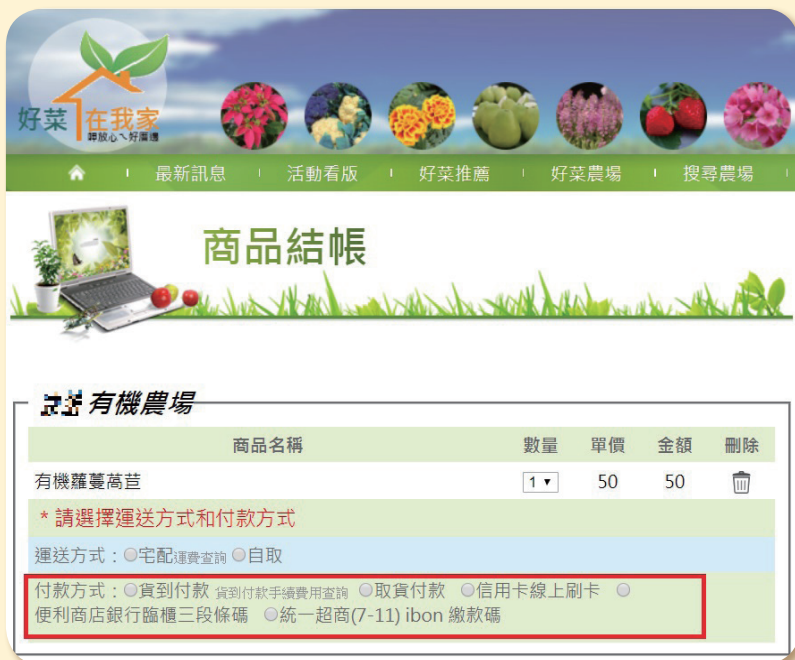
好菜在我家
粹放心ㄟ好厝邊

最新訊息 | 活動看版 | 好菜推薦 | 好菜農場 | 搜尋農場

商品結帳

有機農場

| 商品名稱 | 數量 | 單價 | 金額 | 刪除 |
|---|---|---|---|---|
| 有機蘿蔓萵苣 | 1 ▾ | 50 | 50 | |

* 請選擇運送方式和付款方式

運送方式：○宅配運費查詢 ○自取

付款方式：○貨到付款 貨到付款手續費用查詢 ○取貨付款 ○信用卡線上刷卡 ○ 便利商店銀行臨櫃三段條碼 ○統一超商(7-11) ibon 繳款碼